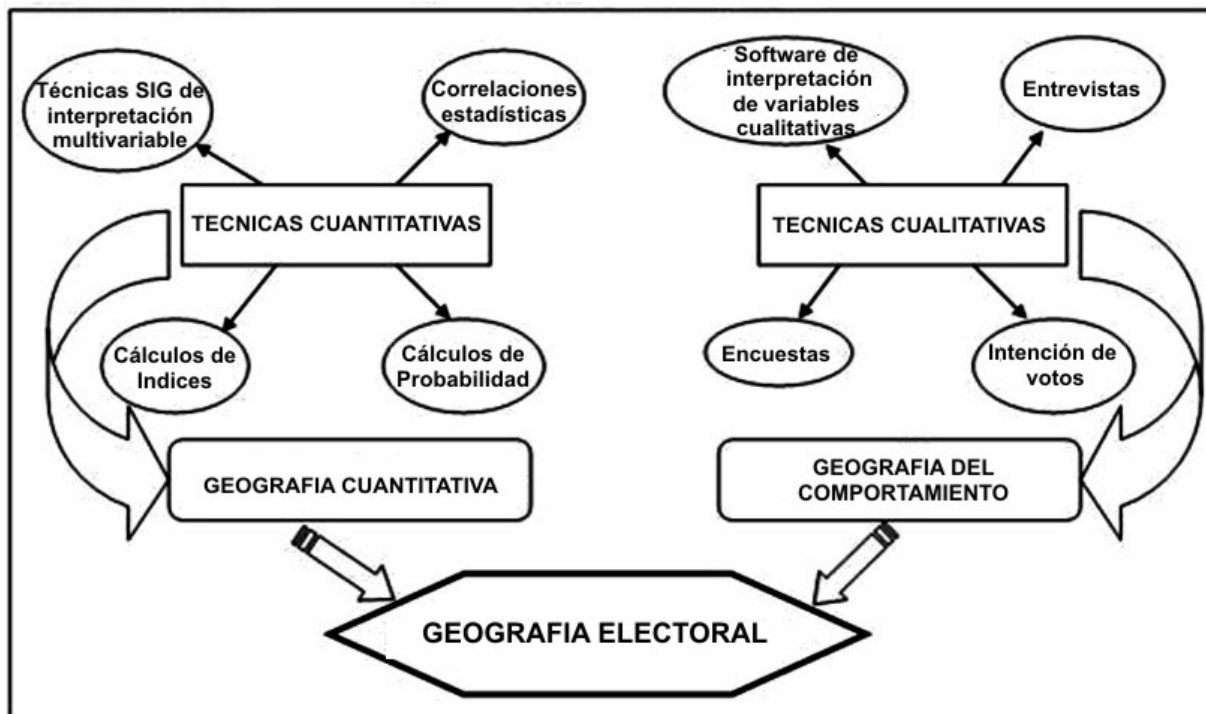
Técnicas SIG de interpretación multivariable

Correlaciones estadísticas

TECNICAS CUANTITATIVAS

Cálculos de Indices

Cálculos de Probabilidad

Software de interpretación de variables cualitativas

Entrevistas

TECNICAS CUALITATIVAS

Encuestas

Intención de votos

GEOGRAFIA CUANTITATIVA

GEOGRAFIA DEL COMPORTAMIENTO

GEOGRAFIA ELECTORAL